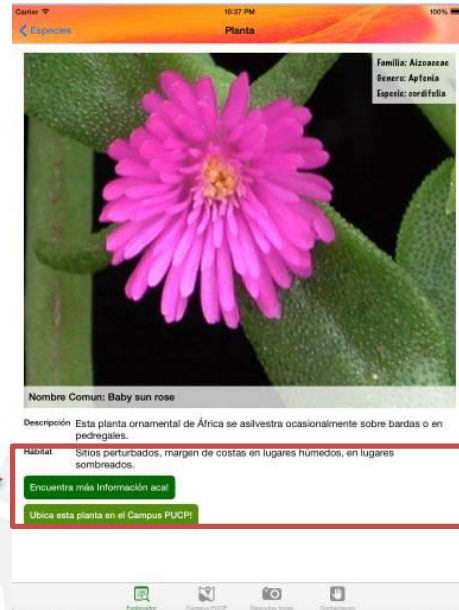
Carrier
10:37 PM
100%
Especies
Planta

Familia: Aizoaceae
Genero: Aptenia
Especie: cordifolia

Nombre Comun: Baby sun rose

Descripción Esta planta ornamental de África se asilvestra ocasionalmente sobre bardas o en pedregales.

Habitat Sitios perturbados, margen de costas en lugares humedos, en lugares sombreados.

Encuentra más Información acá!

Ubica esta planta en el Campus PUCP!

Explorador
Campus PUCP
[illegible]
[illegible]